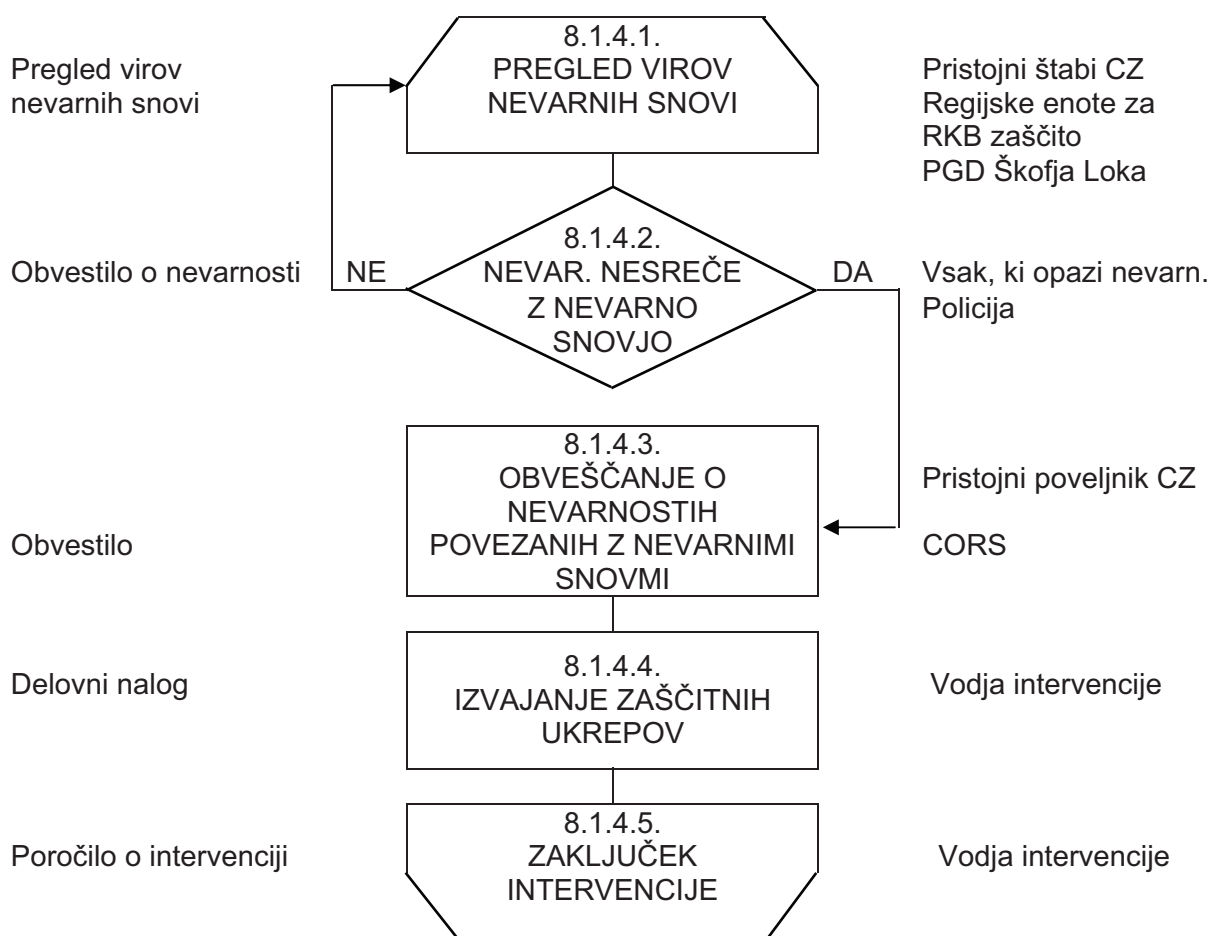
Pregled virov nevarnih snovi

8.1.4.1.
PREGLED VIROV NEVARNIH SNOVI

Pristojni štabi CZ
Regijske enote za RKB zaščito
PGD Škofja Loka

Obvestilo o nevarnosti

NE

8.1.4.2.
NEVAR. NESREČE Z NEVARNO SNOVJO

DA

Vsak, ki opazi nevarn.
Policija

8.1.4.3.
OBVEŠČANJE O NEVARNOSTIH POVEZANIH Z NEVARNIMI SNOVMI

Pristojni poveljnik CZ

Obvestilo

CORS

Delovni nalog

8.1.4.4.
IZVAJANJE ZAŠČITNIH UKREPOV

Vodja intervencije

Poročilo o intervenciji

8.1.4.5.
ZAKLJUČEK INTERVENCIJE

Vodja intervencije